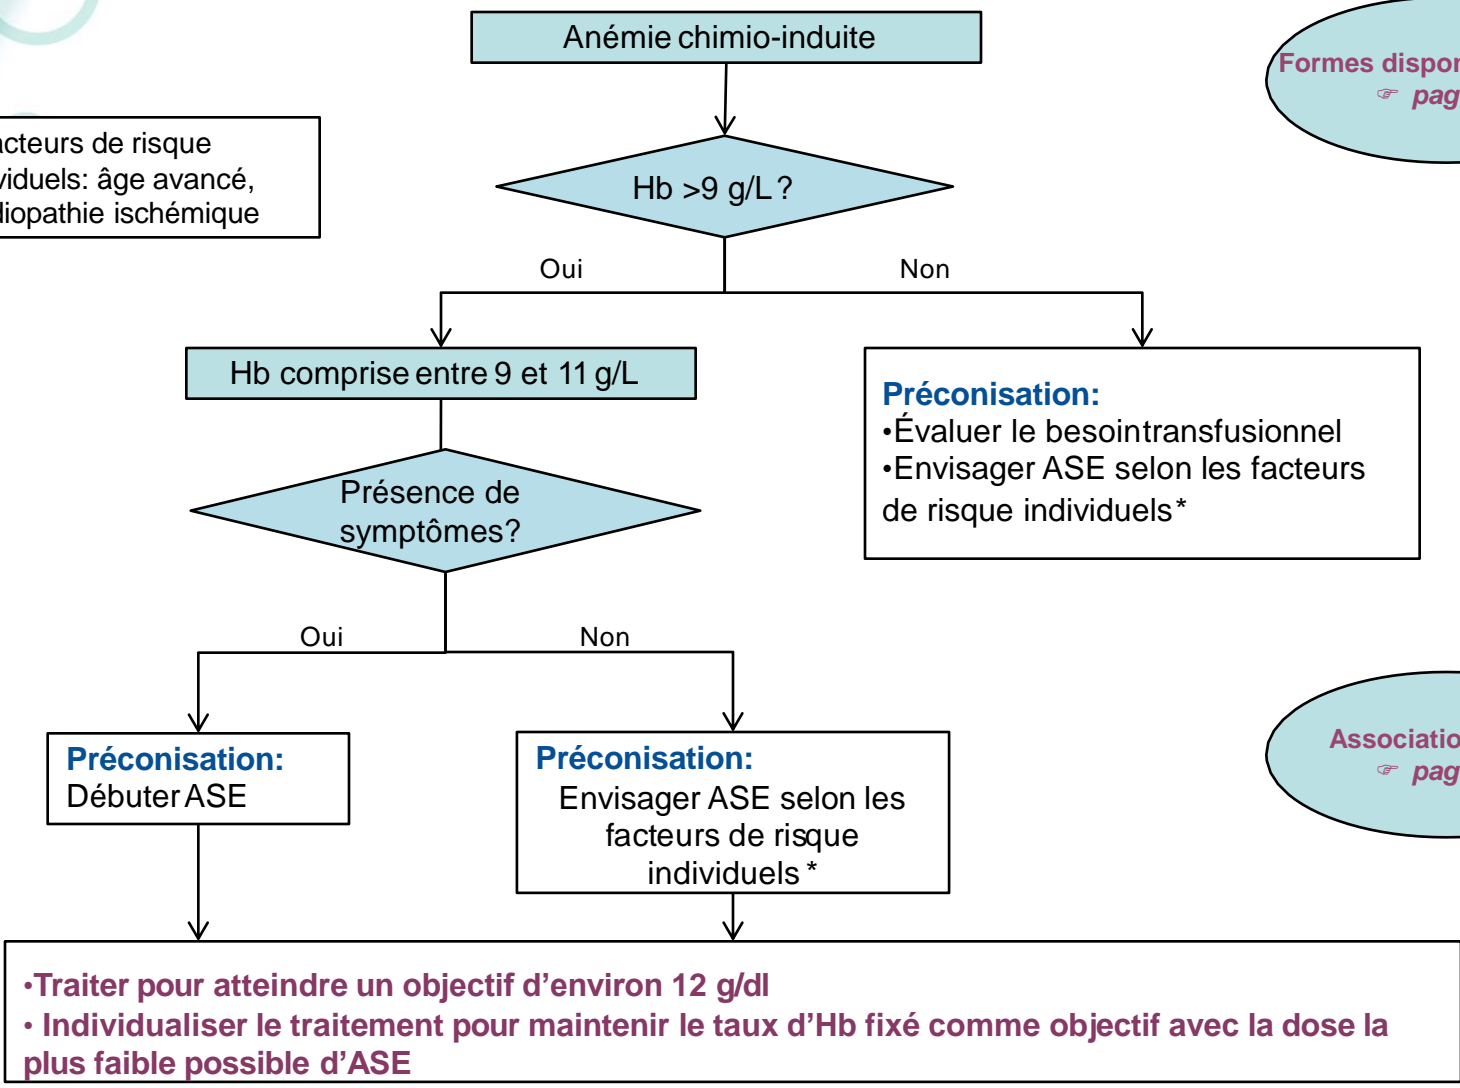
acteurs de risque viduels: âge avancé, diopathie ischémique

Anémie chimio-induite

Formes dispon
☞ pag

Hb >9 g/L ?

Oui

Non

Hb comprise entre 9 et 11 g/L

Préconisation:
•Évaluer le besointransfusionnel
•Envisager ASE selon les facteurs de risque individuels*

Présence de symptômes?

Oui

Non

Associatio
☞ pag

Préconisation:
Débuter ASE

Préconisation:
Envisager ASE selon les facteurs de risque individuels *

•Traiter pour atteindre un objectif d'environ 12 g/dl
• Individualiser le traitement pour maintenir le taux d'Hb fixé comme objectif avec la dose la plus faible possible d'ASE